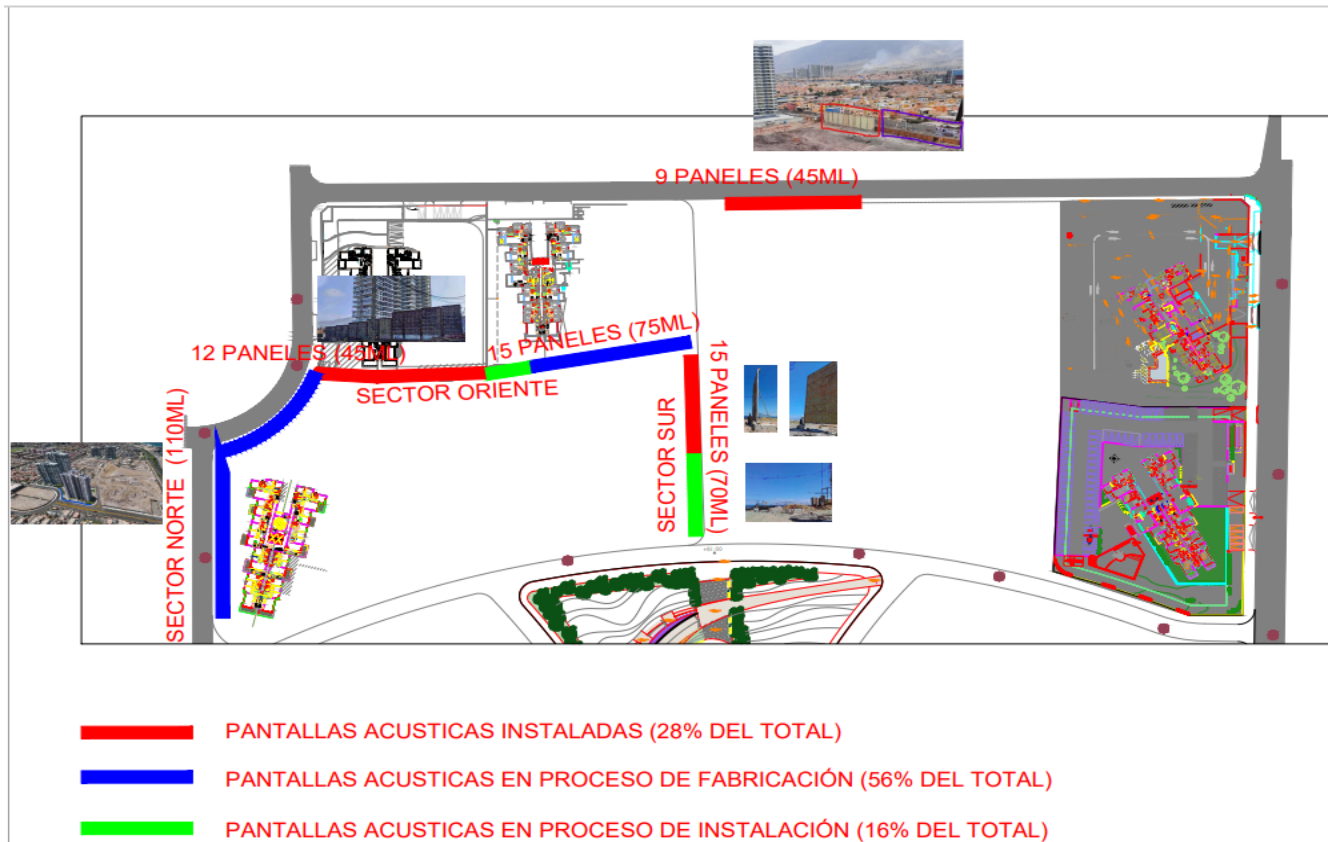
9 PANELES (45ML)

12 PANELES (45ML)

15 PANELES (75ML)

SECTOR ORIENTE

SECTOR NORTE (110ML)

SECTOR SUR

15 PANELES (70ML)

PANTALLAS ACUSTICAS INSTALADAS (28% DEL TOTAL)

PANTALLAS ACUSTICAS EN PROCESO DE FABRICACIÓN (56% DEL TOTAL)

PANTALLAS ACUSTICAS EN PROCESO DE INSTALACIÓN (16% DEL TOTAL)